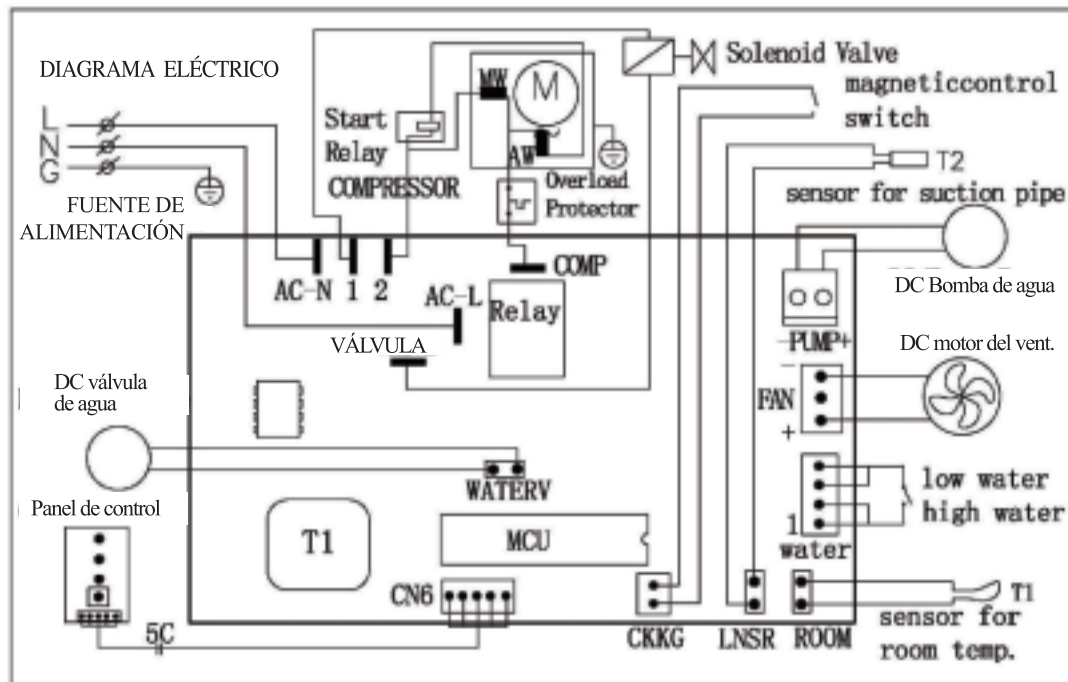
DIAGRAMA ELÉCTRICO

L
N
G

FUENTE DE ALIMENTACIÓN

Start Relay
COMPRESSOR
MW
M
AW
Overload Protector
Solenoid Valve
magneticcontrol switch
T2
sensor for suction pipe

AC-N 1 2
COMP
AC-L
Relay
VÁLVULA

DC Bomba de agua
-PUMP+
DC motor del vent.
-
FAN
+

DC válvula de agua
WATERV

low water
high water
1
water

Panel de control
T1
MCU
CN6
5C

CKKG
LNSR
ROOM
T1
sensor for room temp.